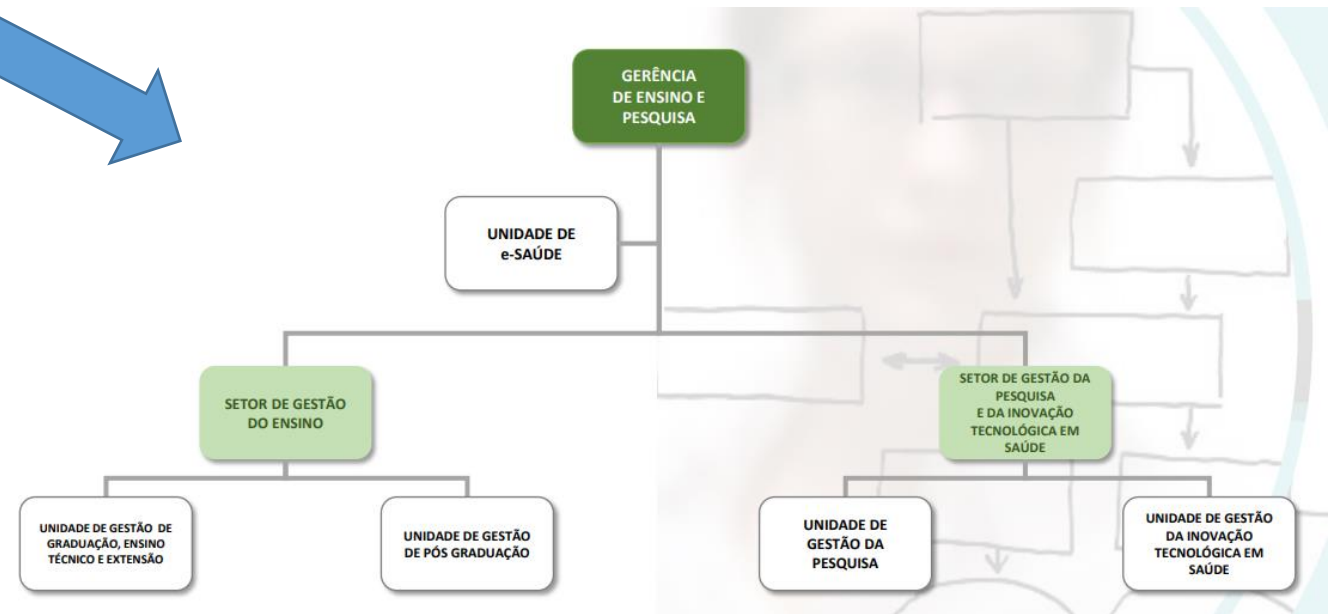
GERÊNCIA DE ENSINO E PESQUISA

UNIDADE DE e-SAÚDE

SETOR DE GESTÃO DO ENSINO

SETOR DE GESTÃO DA PESQUISA E DA INOVAÇÃO TECNOLÓGICA EM SAÚDE

UNIDADE DE GESTÃO DE GRADUAÇÃO, ENSINO TÉCNICO E EXTENSÃO

UNIDADE DE GESTÃO DE PÓS GRADUAÇÃO

UNIDADE DE GESTÃO DA PESQUISA

UNIDADE DE GESTÃO DA INOVAÇÃO TECNOLÓGICA EM SAÚDE